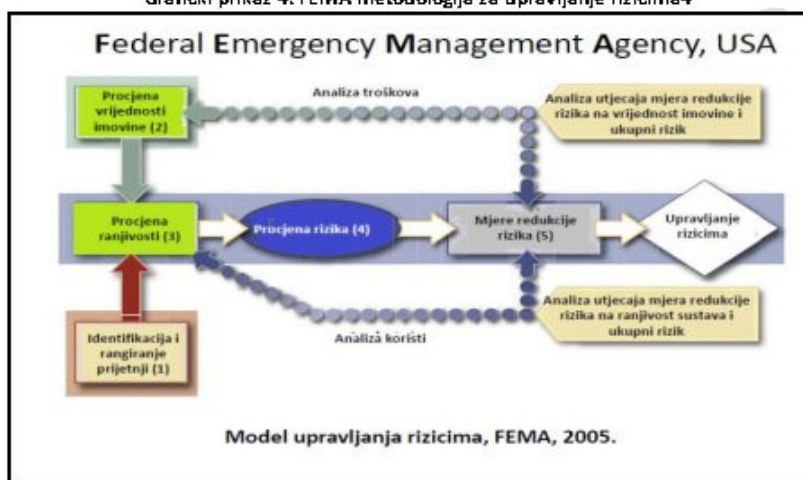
Grafički prikaz 4: FEMA metodologija za upravljanje rizicima4

Federal Emergency Management Agency, USA

Procjena vrijednosti imovine (2)

Analiza troškova

Analiza utjecaja mjera redukcije rizika na vrijednost imovine i ukupni rizik

Procjena ranjivosti (3)

Procjena rizika (4)

Mjere redukcije rizika (5)

Upravljanje rizicima

Analiza utjecaja mjera redukcije rizika na ranjivost sustava i ukupni rizik

Analiza koristi

Identifikacija i rangiranje prijetnji (1)

Model upravljanja rizicima, FEMA, 2005.